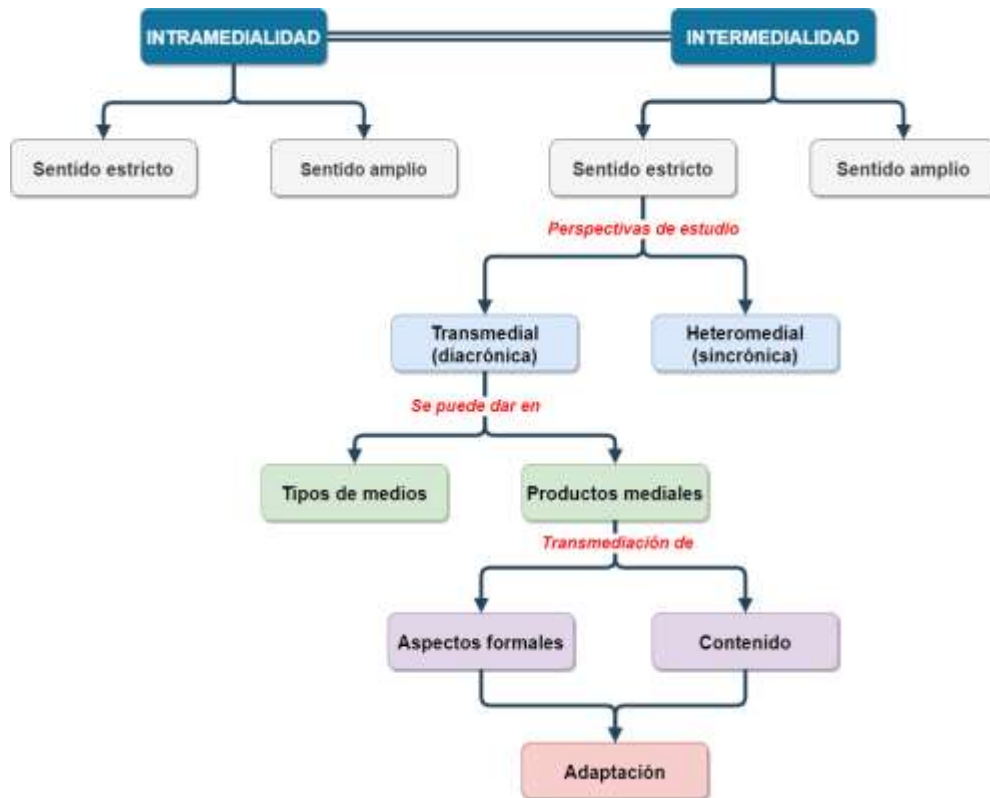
INTRAMEDIALIDAD

INTERMEDIALIDAD

Sentido estricto

Sentido amplio

Sentido estricto

Sentido amplio

Perspectivas de estudio

Transmedial (diacrónica)

Heteromedial (sincrónica)

Se puede dar en

Tipos de medios

Productos mediales

Transmediación de

Aspectos formales

Contenido

Adaptación